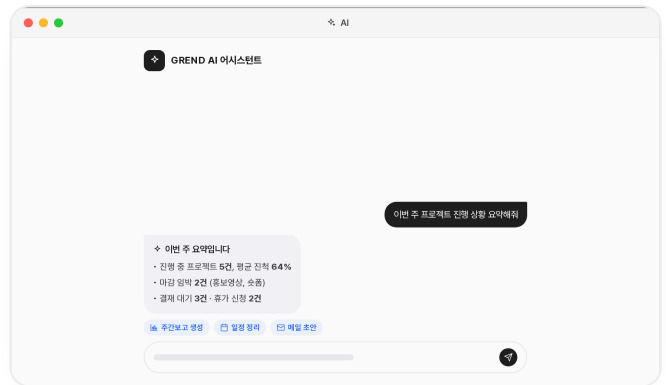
AI

GREND AI 어시스턴트

이번 주 프로젝트 진행 상황 요약해줘

이번 주 요약입니다

· 진행 중 프로젝트 5건, 평균 진척 64%

· 마감 임박 2건 (홍보영상, 숏폼)

· 결재 대기 3건 · 휴가 신청 2건

주간보고 생성

일정 정리

메일 초안